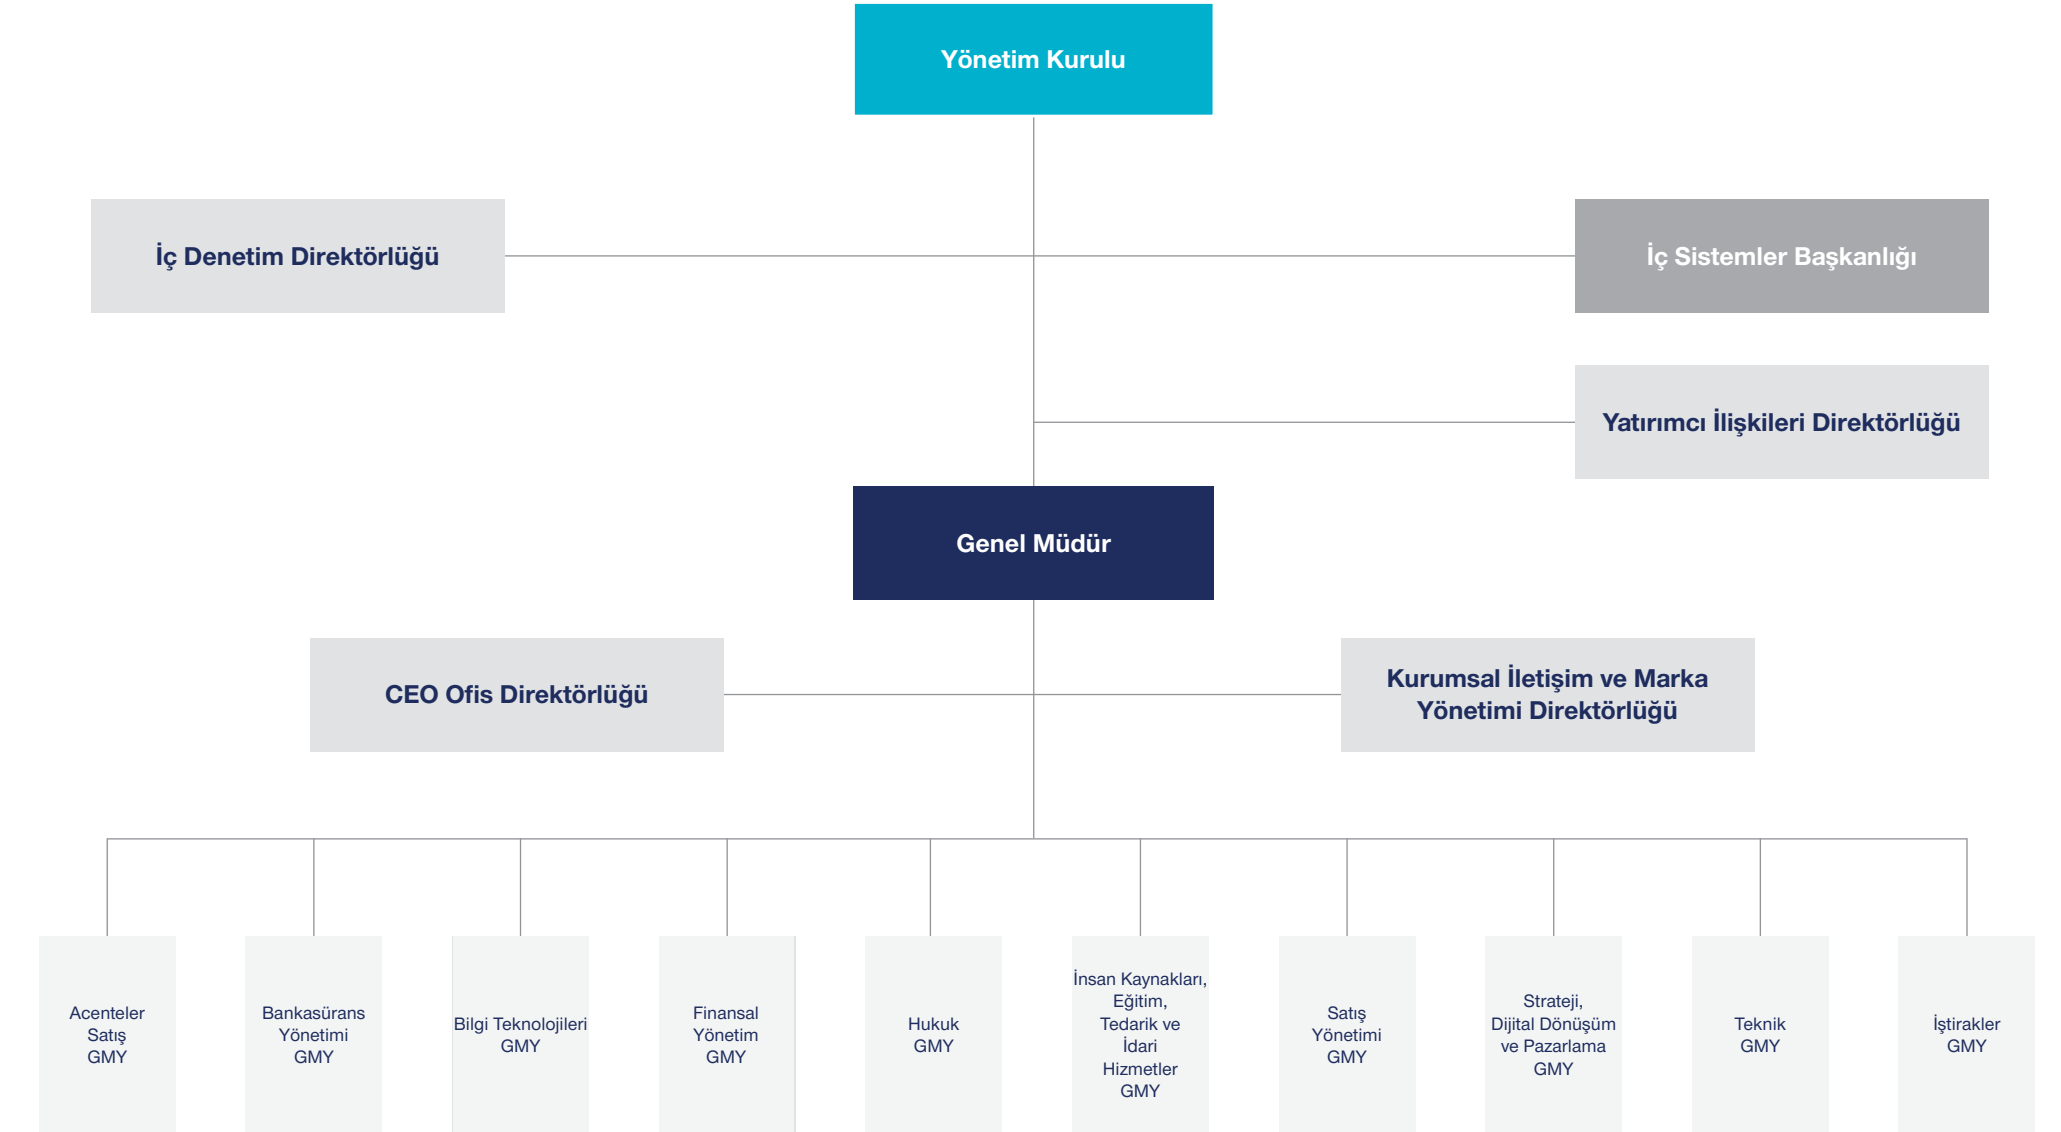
Yönetim Kurulu

İç Denetim Direktörlüğü

İç Sistemler Başkanlığı

Yatırımcı İlişkileri Direktörlüğü

Genel Müdür

CEO Ofis Direktörlüğü

Kurumsal İletişim ve Marka Yönetimi Direktörlüğü

Acenteler Satış GMY

Bankasürans Yönetimi GMY

Bilgi Teknolojileri GMY

Finansal Yönetim GMY

Hukuk GMY

İnsan Kaynakları, Eğitim, Tedarik ve İdari Hizmetler GMY

Satış Yönetimi GMY

Strateji, Dijital Dönüşüm ve Pazarlama GMY

Teknik GMY

İştirakler GMY